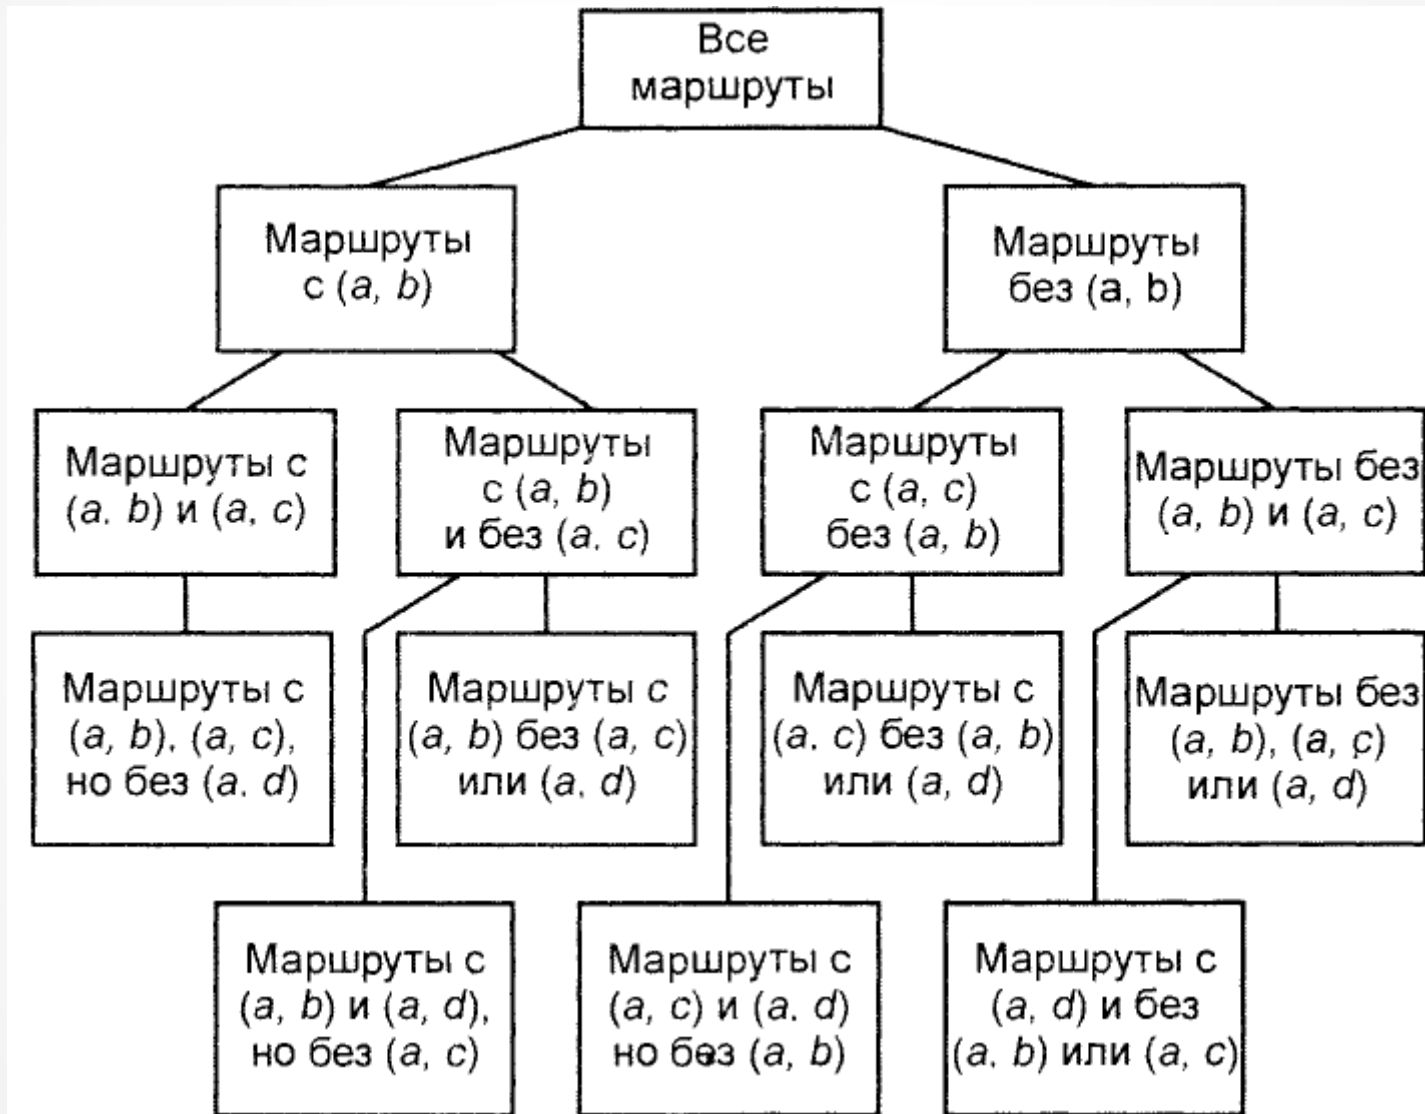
Все маршруты

Маршруты с $(a, b)$

Маршруты без $(a, b)$

Маршруты с $(a. b)$ и $(a, c)$

Маршруты с $(a, b)$ и без $(a. c)$

Маршруты с $(a, c)$ без $(a, b)$

Маршруты без $(a, b)$ и $(a, c)$

Маршруты с $(a, b)$. $(a, c)$, но без $(a. d)$

Маршруты с $(a, b)$ без $(a, c)$ или $(a, d)$

Маршруты с $(a. c)$ без $(a, b)$ или $(a, d)$

Маршруты без $(a, b)$, $(a, c)$ или $(a, d)$

Маршруты с $(a, b)$ и $(a, d)$, но без $(a, c)$

Маршруты с $(a, c)$ и $(a. d)$ но без $(a, b)$

Маршруты с $(a, d)$ и без $(a. b)$ или $(a, c)$